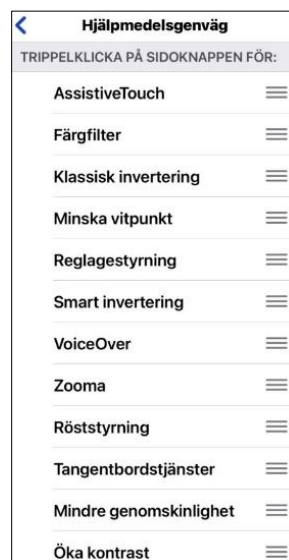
Hjälpmedelsgenväg

TRIPPELKLICKA PÅ SIDOKNAPPEN FÖR:

AssistiveTouch

Färgfilter

Klassisk invertering

Minska vitpunkt

Reglagestyrning

Smart invertering

VoiceOver

Zooma

Röststyrning

Tangentbordstjänster

Mindre genomskinlighet

Öka kontrast